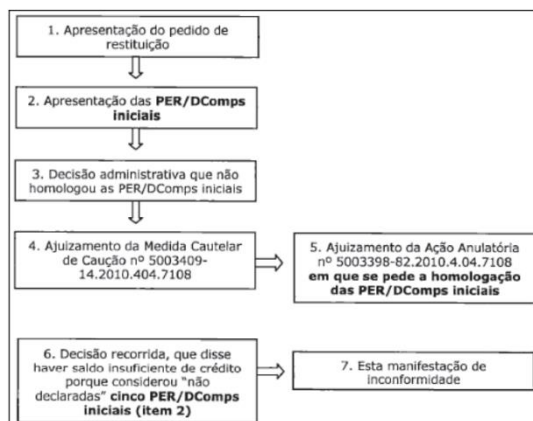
1. Apresentação do pedido de restituição

2. Apresentação das **PER/DComps iniciais**

3. Decisão administrativa que não homologou as PER/DComps iniciais

4. Ajuizamento da Medida Cautelar de Caução nº 5003409-14.2010.404.7108

5. Ajuizamento da Ação Anulatória nº 5003398-82.2010.4.04.7108 **em que se pede a homologação das PER/DComps iniciais**

6. Decisão recorrida, que disse haver saldo insuficiente de crédito porque considerou "não declaradas" cinco **PER/DComps iniciais (item 2)**

7. Esta manifestação de inconformidade